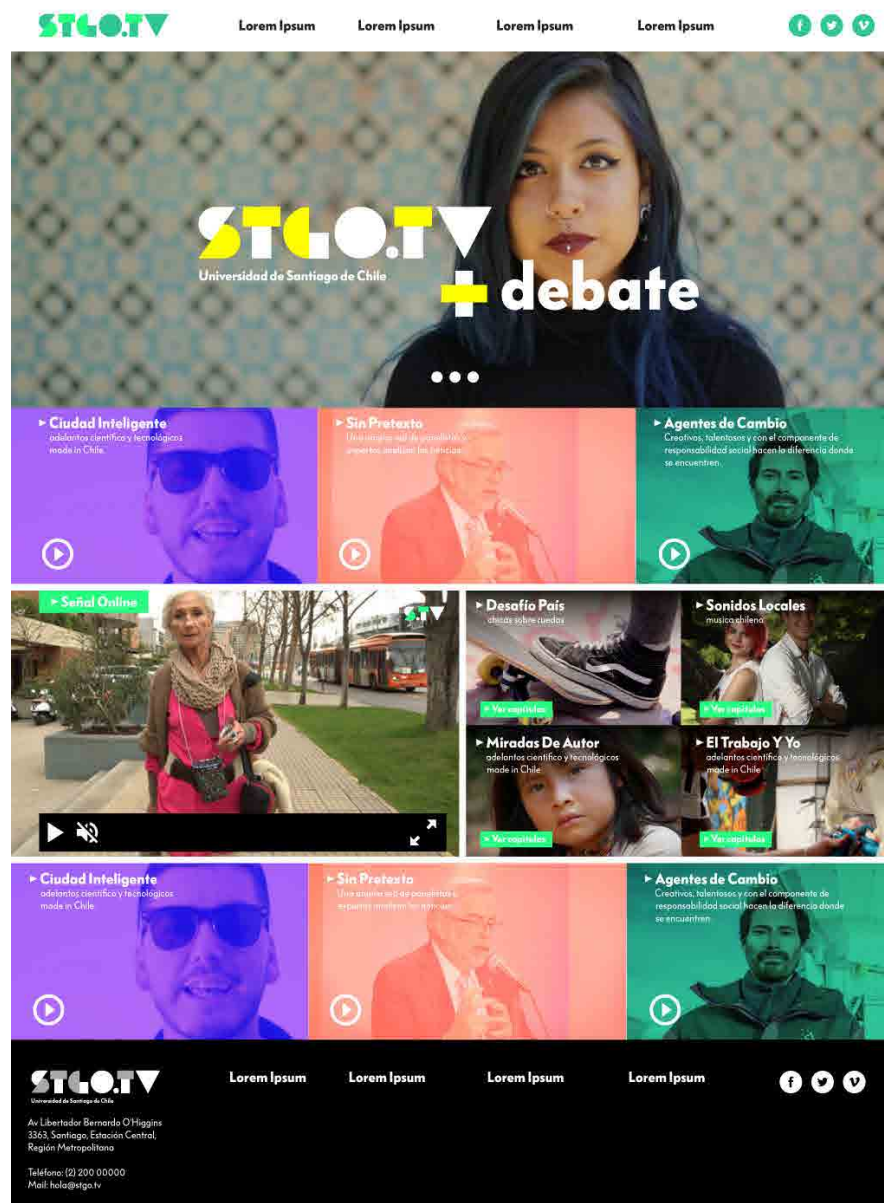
STGO.TV

Lorem Ipsum Lorem Ipsum Lorem Ipsum Lorem Ipsum

f t v

STGO.TV
Universidad de Santiago de Chile
+ debate

► Ciudad Inteligente
adelantos científico y tecnológicos made in Chile.

► Sin Pretexto
Una original red de panelistas y expertos analizan las noticias

► Agentes de Cambio
Creativos, talentosos y con el componente de responsabilidad social hacen la diferencia donde se encuentren.

► Señal Online

STV

► Desafío País
chicos sobre ruedas
► Ver capítulos

► Sonidos Locales
musica chilena
► Ver capítulos

► Miradas De Autor
adelantos científico y tecnológicos made in Chile
► Ver capítulos

► El Trabajo Y Yo
adelantos científico y tecnológicos made in Chile
► Ver capítulos

► Ciudad Inteligente
adelantos científico y tecnológicos made in Chile.

► Sin Pretexto
Una original red de panelistas y expertos analizan las noticias

► Agentes de Cambio
Creativos, talentosos y con el componente de responsabilidad social hacen la diferencia donde se encuentren.

STGO.TV
Universidad de Santiago de Chile

Av Libertador Bernardo O'Higgins 3363, Santiago, Estación Central, Región Metropolitana

Teléfono: (2) 200 00000
Mail: hola@stgo.tv

Lorem Ipsum Lorem Ipsum Lorem Ipsum Lorem Ipsum

f t v